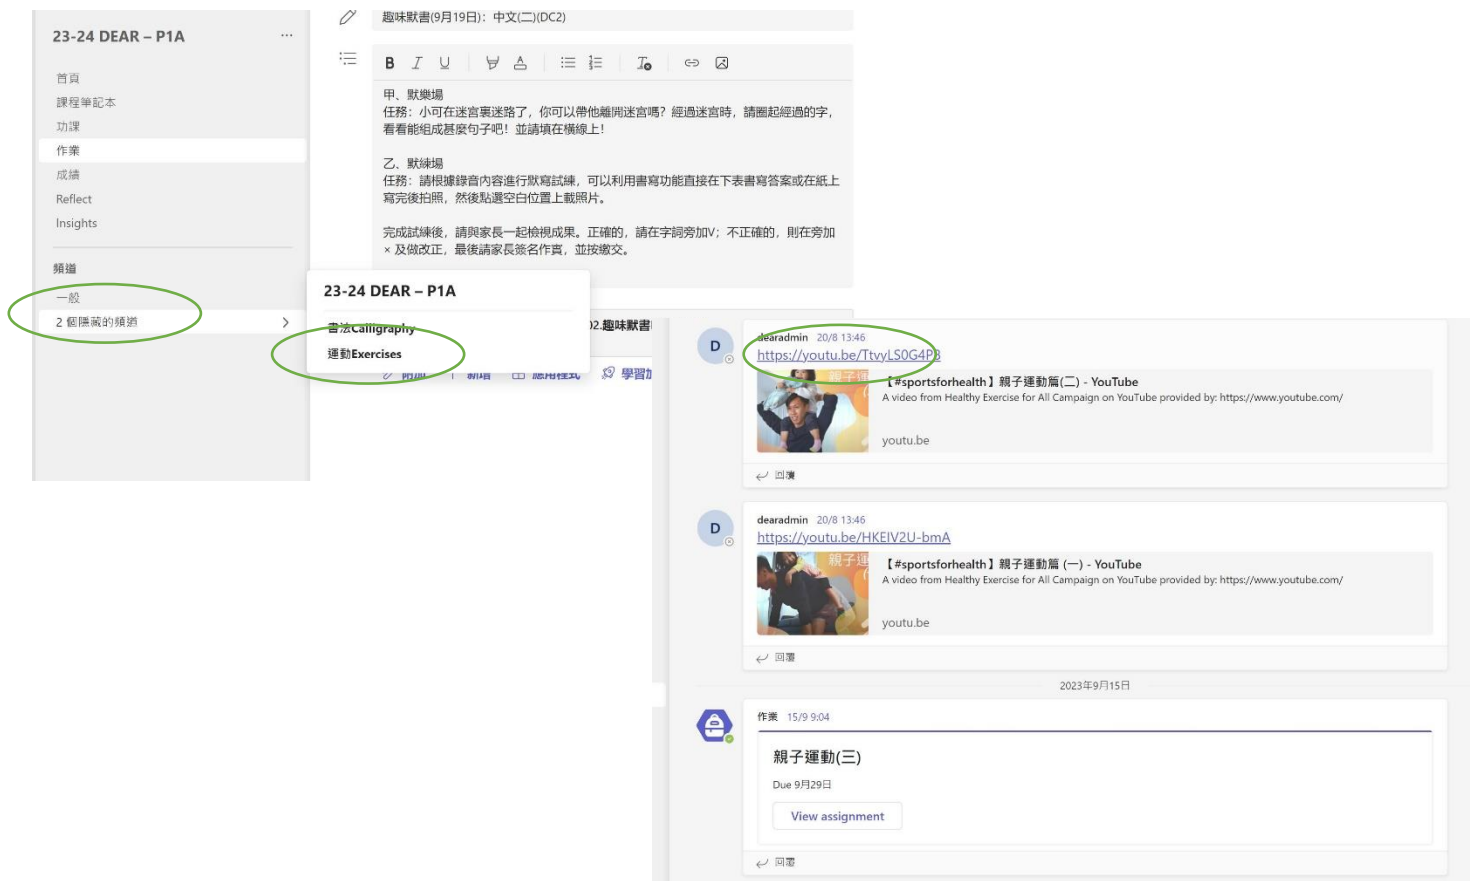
23-24 DEAR – P1A ...

首頁
課程筆記本
功課
作業
成績
Reflect
Insights

頻道
一般
2 個隱藏的頻道

趣味默書(9月19日)：中文(二)(DC2)

B I U

甲、默樂場
任務：小可在迷宮裏迷路了，你可以帶他離開迷宮嗎？經過迷宮時，請圈起經過的字，看看能組成甚麼句子吧！並請填在橫線上！

乙、默練場
任務：請根據錄音內容進行默寫試練，可以利用書寫功能直接在下表書寫答案或在紙上寫完後拍照，然後點選空白位置上載照片。

完成試練後，請與家長一起檢視成果。正確的，請在字詞旁加V；不正確的，則在旁加 × 及做改正，最後請家長簽名作實，並按繳交。

23-24 DEAR – P1A
書法Calligraphy
運動Exercises

附加 新增 應用程式 學習加

02.趣味默書

D dearadmin 20/8 13:46
https://youtu.be/TtvyLS0G4P8
【#sportsforhealth】親子運動篇(二) - YouTube
A video from Healthy Exercise for All Campaign on YouTube provided by: https://www.youtube.com/
youtu.be
回覆

D dearadmin 20/8 13:46
https://youtu.be/HKEIV2U-bmA
【#sportsforhealth】親子運動篇 (一) - YouTube
A video from Healthy Exercise for All Campaign on YouTube provided by: https://www.youtube.com/
youtu.be
回覆

2023年9月15日

作業 15/9 9:04
親子運動(三)
Due 9月29日
View assignment
回覆